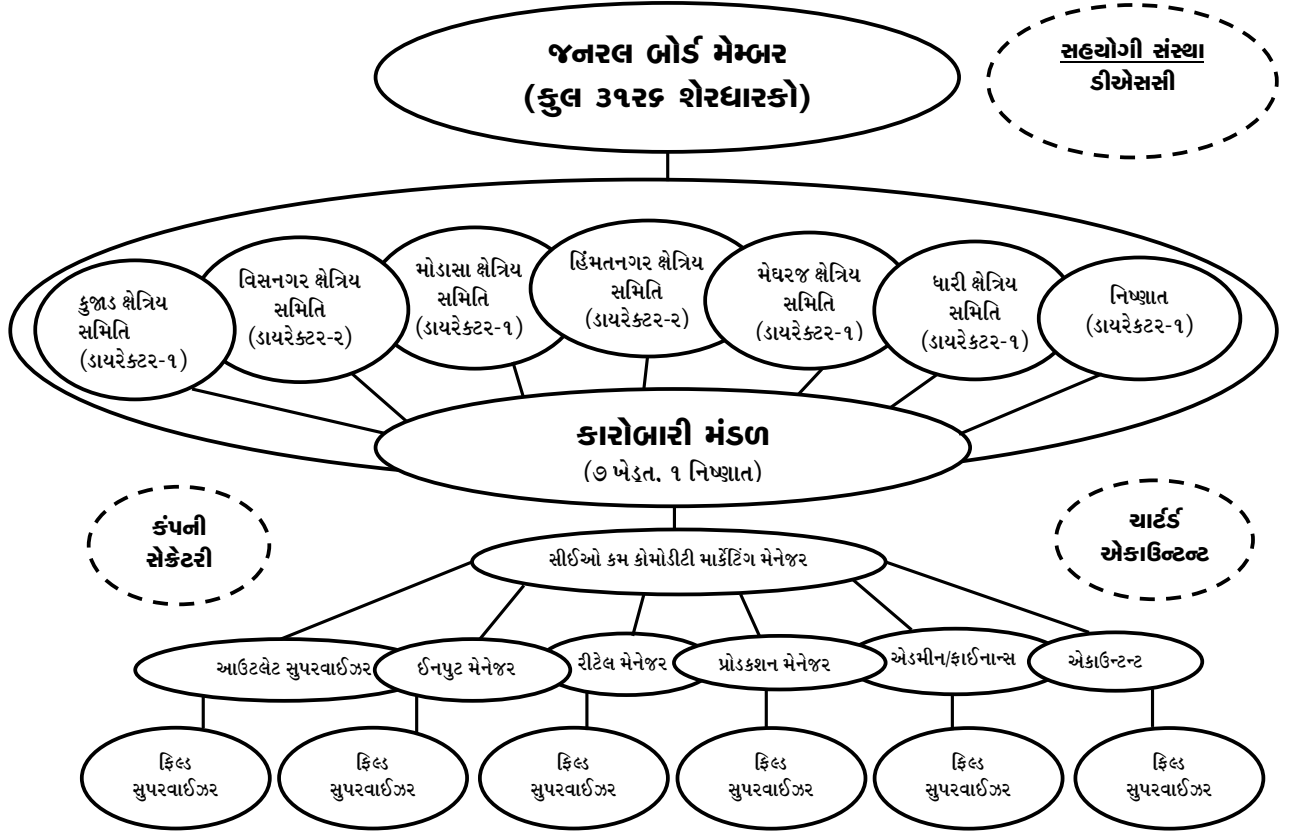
જનરલ બોર્ડ મેમ્બર
(કુલ ૩૧૨૬ શેરધારકો)

સહયોગી સંસ્થા
ડીએસસી

કુજાડ ક્ષેત્રિય સમિતિ
(ડાયરેક્ટર-૧)

વિસનગર ક્ષેત્રિય સમિતિ
(ડાયરેક્ટર-૨)

મોડાસા ક્ષેત્રિય સમિતિ
(ડાયરેક્ટર-૧)

હિંમતનગર ક્ષેત્રિય સમિતિ
(ડાયરેક્ટર-૨)

મેઘરજ ક્ષેત્રિય સમિતિ
(ડાયરેક્ટર-૧)

ધારી ક્ષેત્રિય સમિતિ
(ડાયરેક્ટર-૧)

નિષ્ણાત
(ડાયરેક્ટર-૧)

કારોબારી મંડળ
(૭ ખેડૂત, ૧ નિષ્ણાત)

કંપની સેક્રેટરી

ચાર્ટર્ડ એકાઉન્ટન્ટ

સીઈઓ કમ કોમોડીટી માર્કેટિંગ મેનેજર

આઉટલેટ સુપરવાઈઝર

ઈનપુટ મેનેજર

રીટેલ મેનેજર

પ્રોડકશન મેનેજર

એડમીન/ફાઈનાન્સ

એકાઉન્ટન્ટ

ફિલ્ડ સુપરવાઈઝર

ફિલ્ડ સુપરવાઈઝર

ફિલ્ડ સુપરવાઈઝર

ફિલ્ડ સુપરવાઈઝર

ફિલ્ડ સુપરવાઈઝર

ફિલ્ડ સુપરવાઈઝર